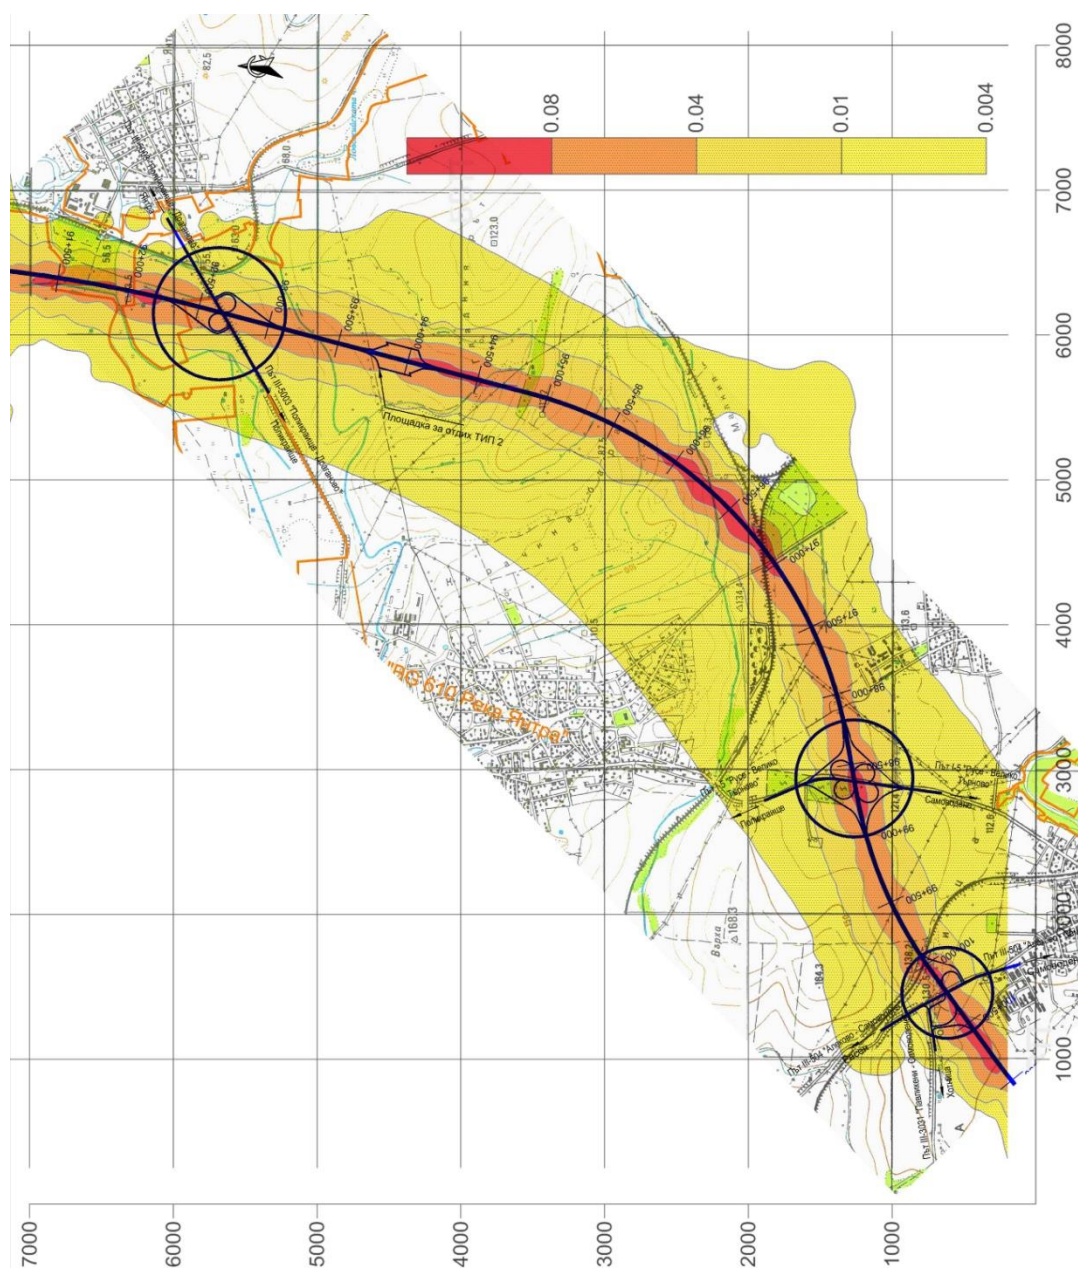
0.08
0.04
0.01
0.004

8000
7000
6000
5000
4000
3000
2000
1000

7000
6000
5000
4000
3000
2000
1000

Площадка за отдих ТИП 2
"RG 610 Река Янтра"
Път I-5 "Русе - Велико Търново"
Самоводене
Поликраище
Път III-5003 "Поликраище - Дебелец"
Път III-504 "Аляково - Самоводене"
Път III-3031 "Павликени - Самоводене"
Вурха
Δ168.3
184.3
134.4
123.0
113.6
112.6
98.0
82.5